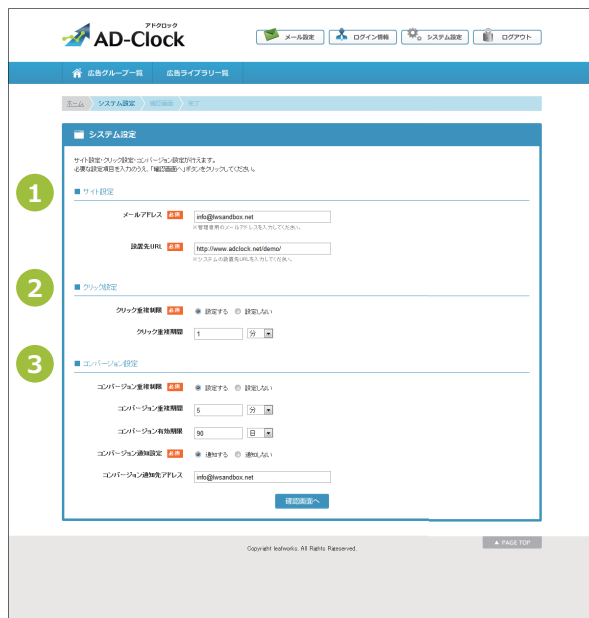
アドクロック
AD-Clock

メール設定 ログイン情報 システム設定 ログアウト

広告グループ一覧 広告ライブラリー一覧

ホーム システム設定 確認画面 完了

システム設定

サイト設定・クリック設定・コンバージョン設定が行えます。
必要な設定項目を入力のうえ、「確認画面へ」ボタンをクリックしてください。

1

サイト設定

メールアドレス 必須 info@lwsandbox.net
※管理者用のメールアドレスを入力してください。

設置先URL 必須 http://www.adclock.net/demo/
※システムの設置先URLを入力してください。

2

クリック設定

クリック重複制限 必須 設定する 設定しない

クリック重複期間 1 分

3

コンバージョン設定

コンバージョン重複制限 必須 設定する 設定しない

コンバージョン重複期間 5 分

コンバージョン有効期限 90 日

コンバージョン通知設定 必須 通知する 通知しない

コンバージョン通知先アドレス info@lwsandbox.net

確認画面へ

▲ PAGE TOP

Copyright leafworks. All Rights Reserved.